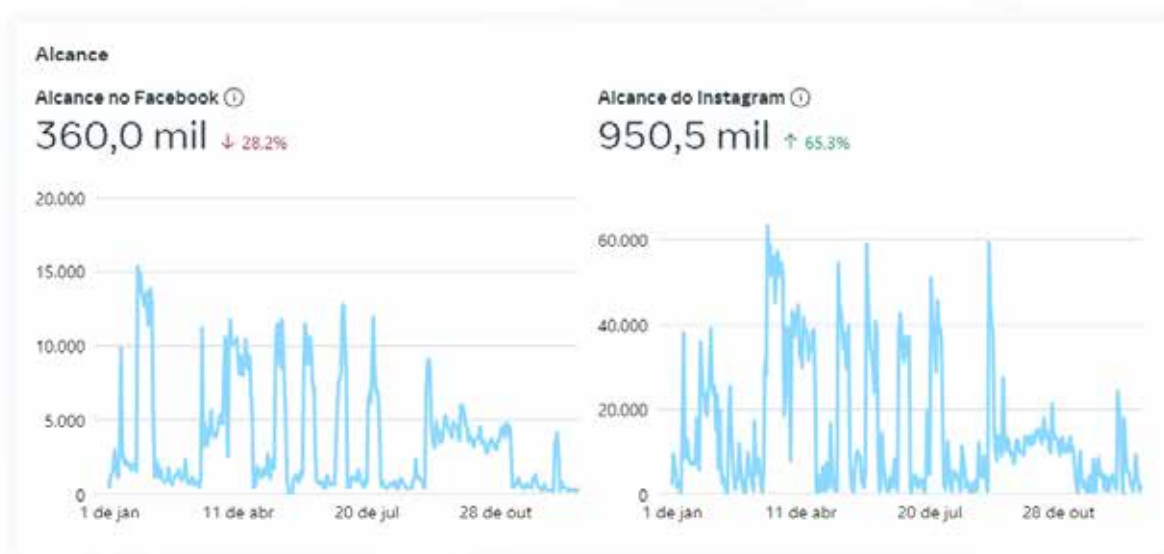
Alcance

Alcance no Facebook ⓘ
360,0 mil ↓ 28.2%

20.000
15.000
10.000
5.000
0
1 de jan
11 de abr
20 de jul
28 de out

Alcance do Instagram ⓘ
950,5 mil ↑ 65.3%

60.000
40.000
20.000
0
1 de jan
11 de abr
20 de jul
28 de out